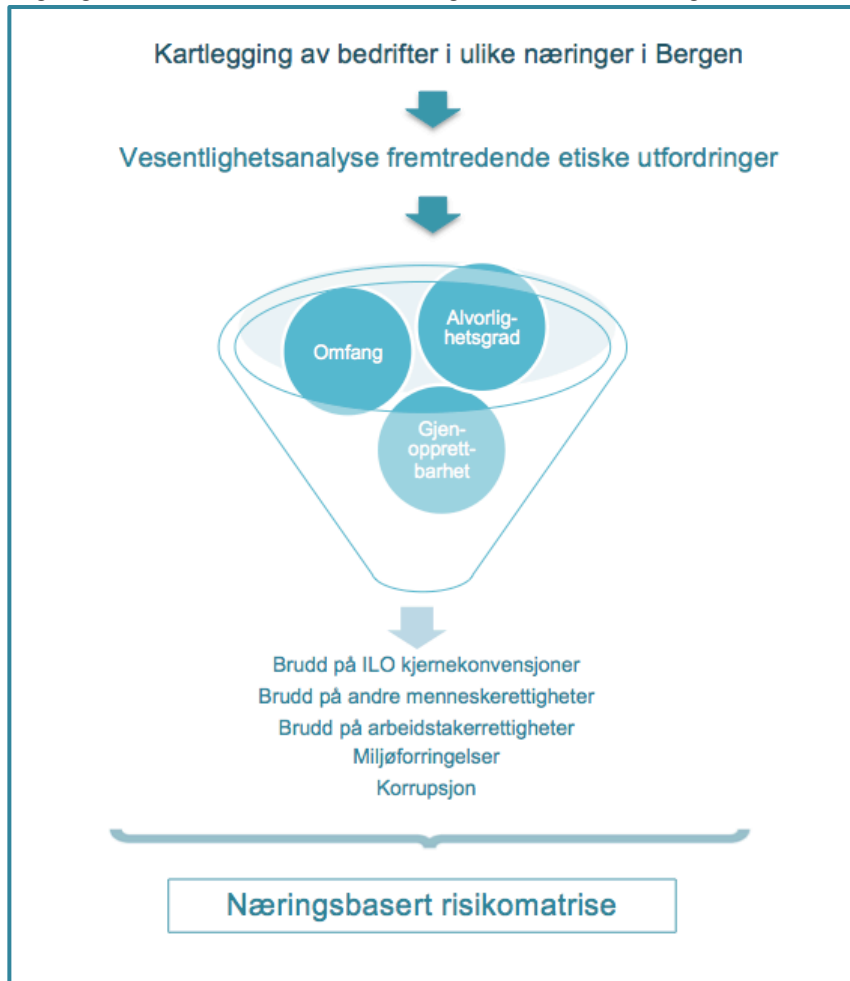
Kartlegging av bedrifter i ulike næringer i Bergen

Vesentlighetsanalyse fremtredende etiske utfordringer

Omfang

Alvorlighetsgrad

Gjenopprettbarhet

Brudd på ILO kjernekonvensjoner
Brudd på andre menneskerettigheter
Brudd på arbeidstakerrettigheter
Miljøforringelser
Korrupsjon

Næringsbasert risikomatrise